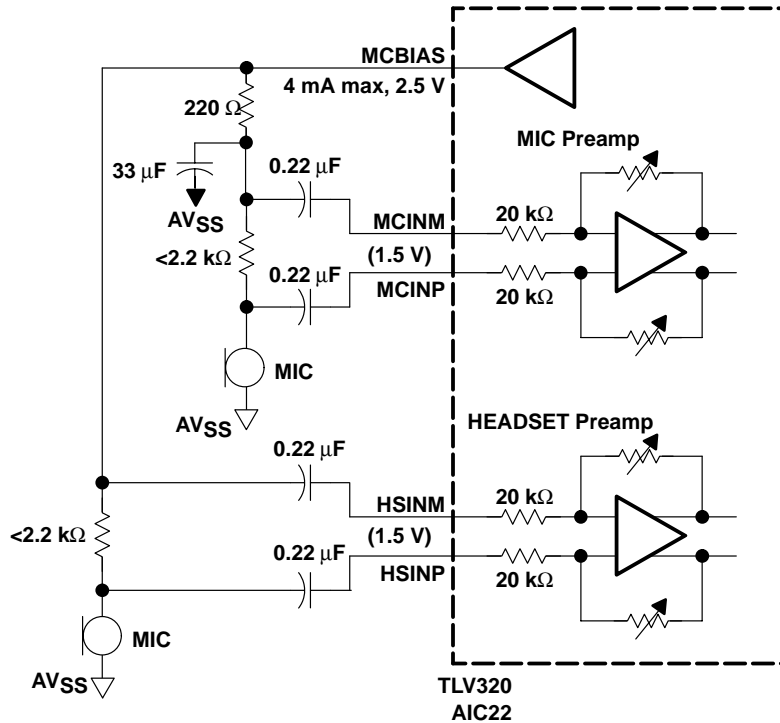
MCBIAS
4 mA max, 2.5 V
220 $\Omega$
MIC Preamp
33 $\mu$F
0.22 $\mu$F
AV$_{SS}$
MCINM
20 k$\Omega$
<2.2 k$\Omega$
(1.5 V)
0.22 $\mu$F
MCINP
20 k$\Omega$
MIC
AV$_{SS}$
HEADSET Preamp
0.22 $\mu$F
HSINM
20 k$\Omega$
<2.2 k$\Omega$
(1.5 V)
0.22 $\mu$F
HSINP
20 k$\Omega$
MIC
AV$_{SS}$
TLV320
AIC22